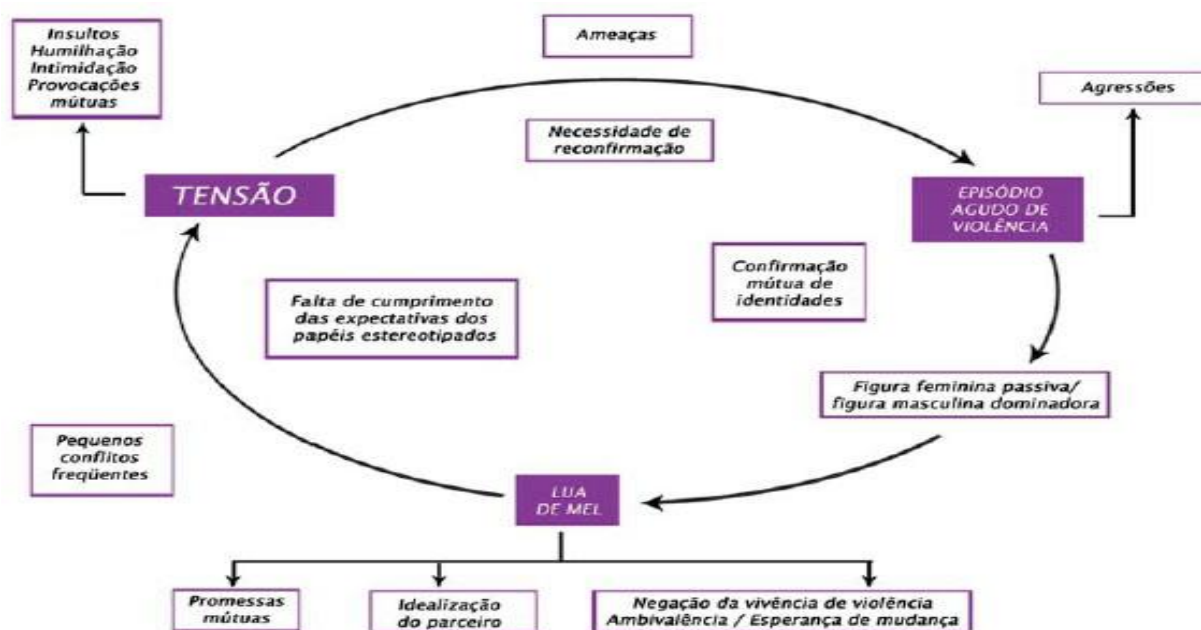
Insultos
Humilhação
Intimidação
Provocações mútuas

Ameaças

Agressões

Necessidade de reconfirmação

TENSÃO

EPISÓDIO AGUDO DE VIOLÊNCIA

Confirmação mútua de identidades

Falta de cumprimento das expectativas dos papéis estereotipados

Figura feminina passiva/ figura masculina dominadora

Pequenos conflitos freqüentes

LUA DE MEL

Promessas mútuas

Idealização do parceiro

Negação da vivência de violência
Ambivalência / Esperança de mudança